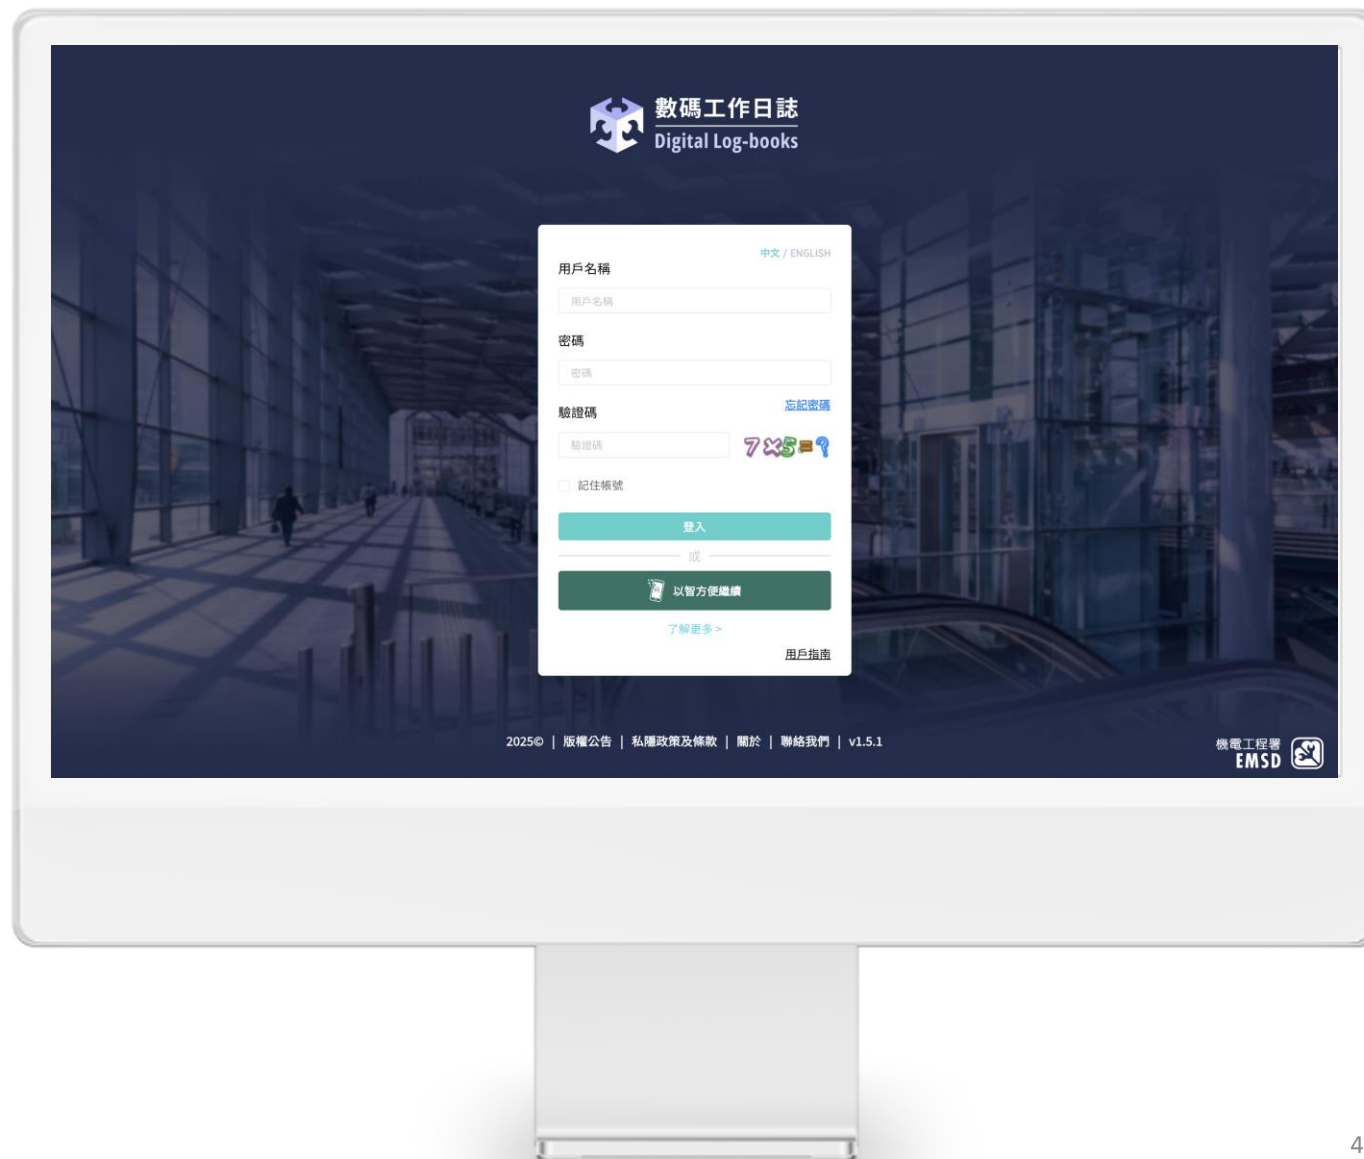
數碼工作日誌
Digital Log-books

中文 / ENGLISH

用戶名稱

用戶名稱

密碼

密碼

驗證碼

忘記密碼

驗證碼

7×5=?

記住帳號

登入

或

以智方便繼續

了解更多 >

用戶指南

2025© | 版權公告 | 私隱政策及條款 | 關於 | 聯絡我們 | v1.5.1

機電工程署
EMSD

4